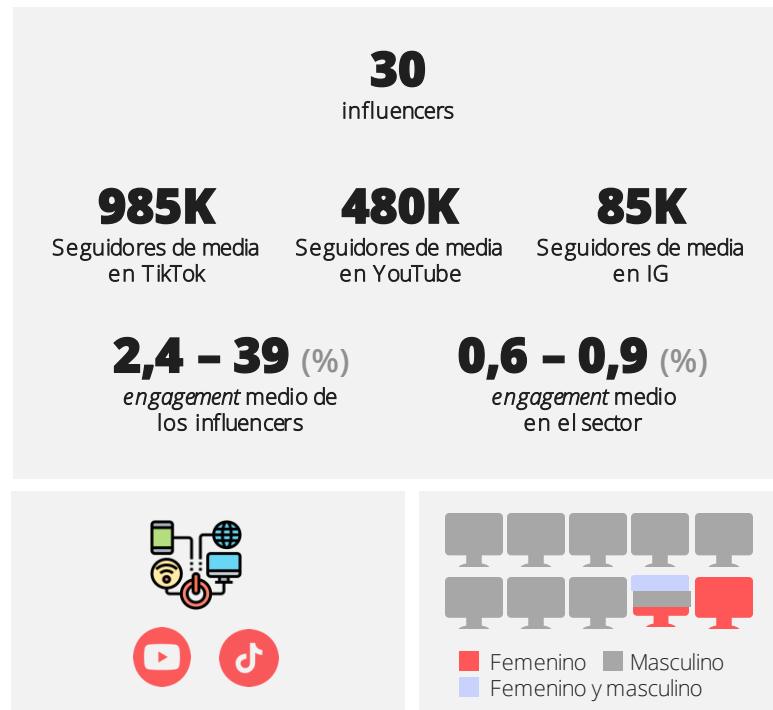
30
influencers

985K
Seguidores de media en TikTok

480K
Seguidores de media en YouTube

85K
Seguidores de media en IG

2,4 – 39 (%)
*engagement* medio de los influencers

0,6 – 0,9 (%)
*engagement* medio en el sector

Femenino
Masculino
Femenino y masculino